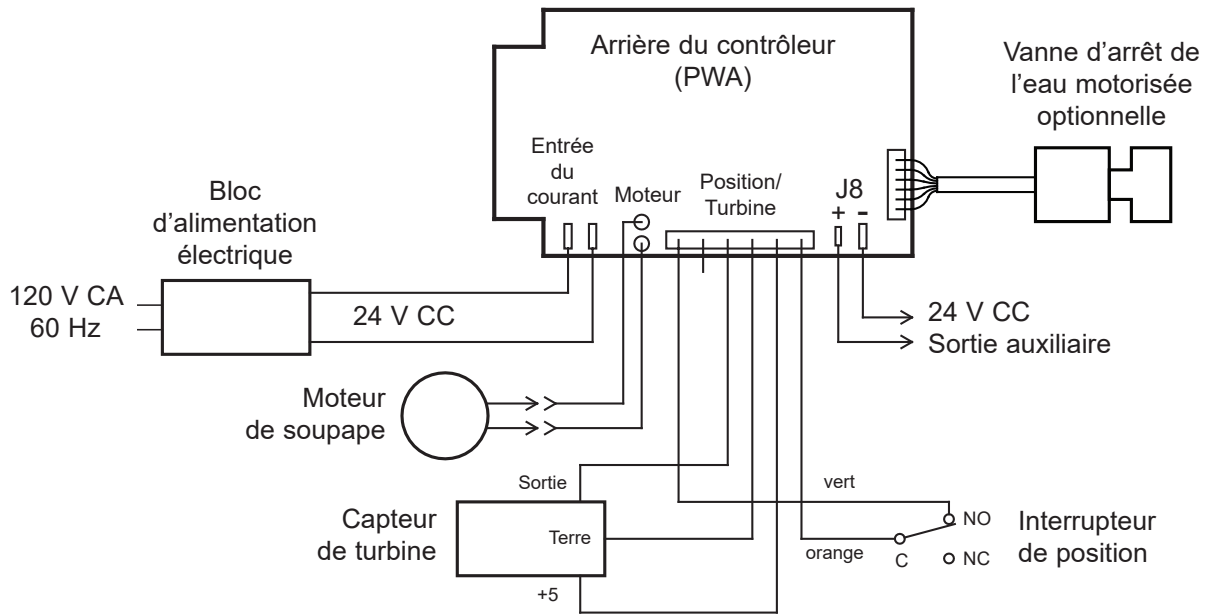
Arrière du contrôleur (PWA)

Vanne d'arrêt de l'eau motorisée optionnelle

Entrée du courant

Moteur

Position/ Turbine

J8

+ -

Bloc d'alimentation électrique

120 V CA
60 Hz

24 V CC

24 V CC
Sortie auxiliaire

Moteur de soupape

Sortie

vert

Capteur de turbine

Terre

NO

Interrupteur de position

orange

C

NC

+5